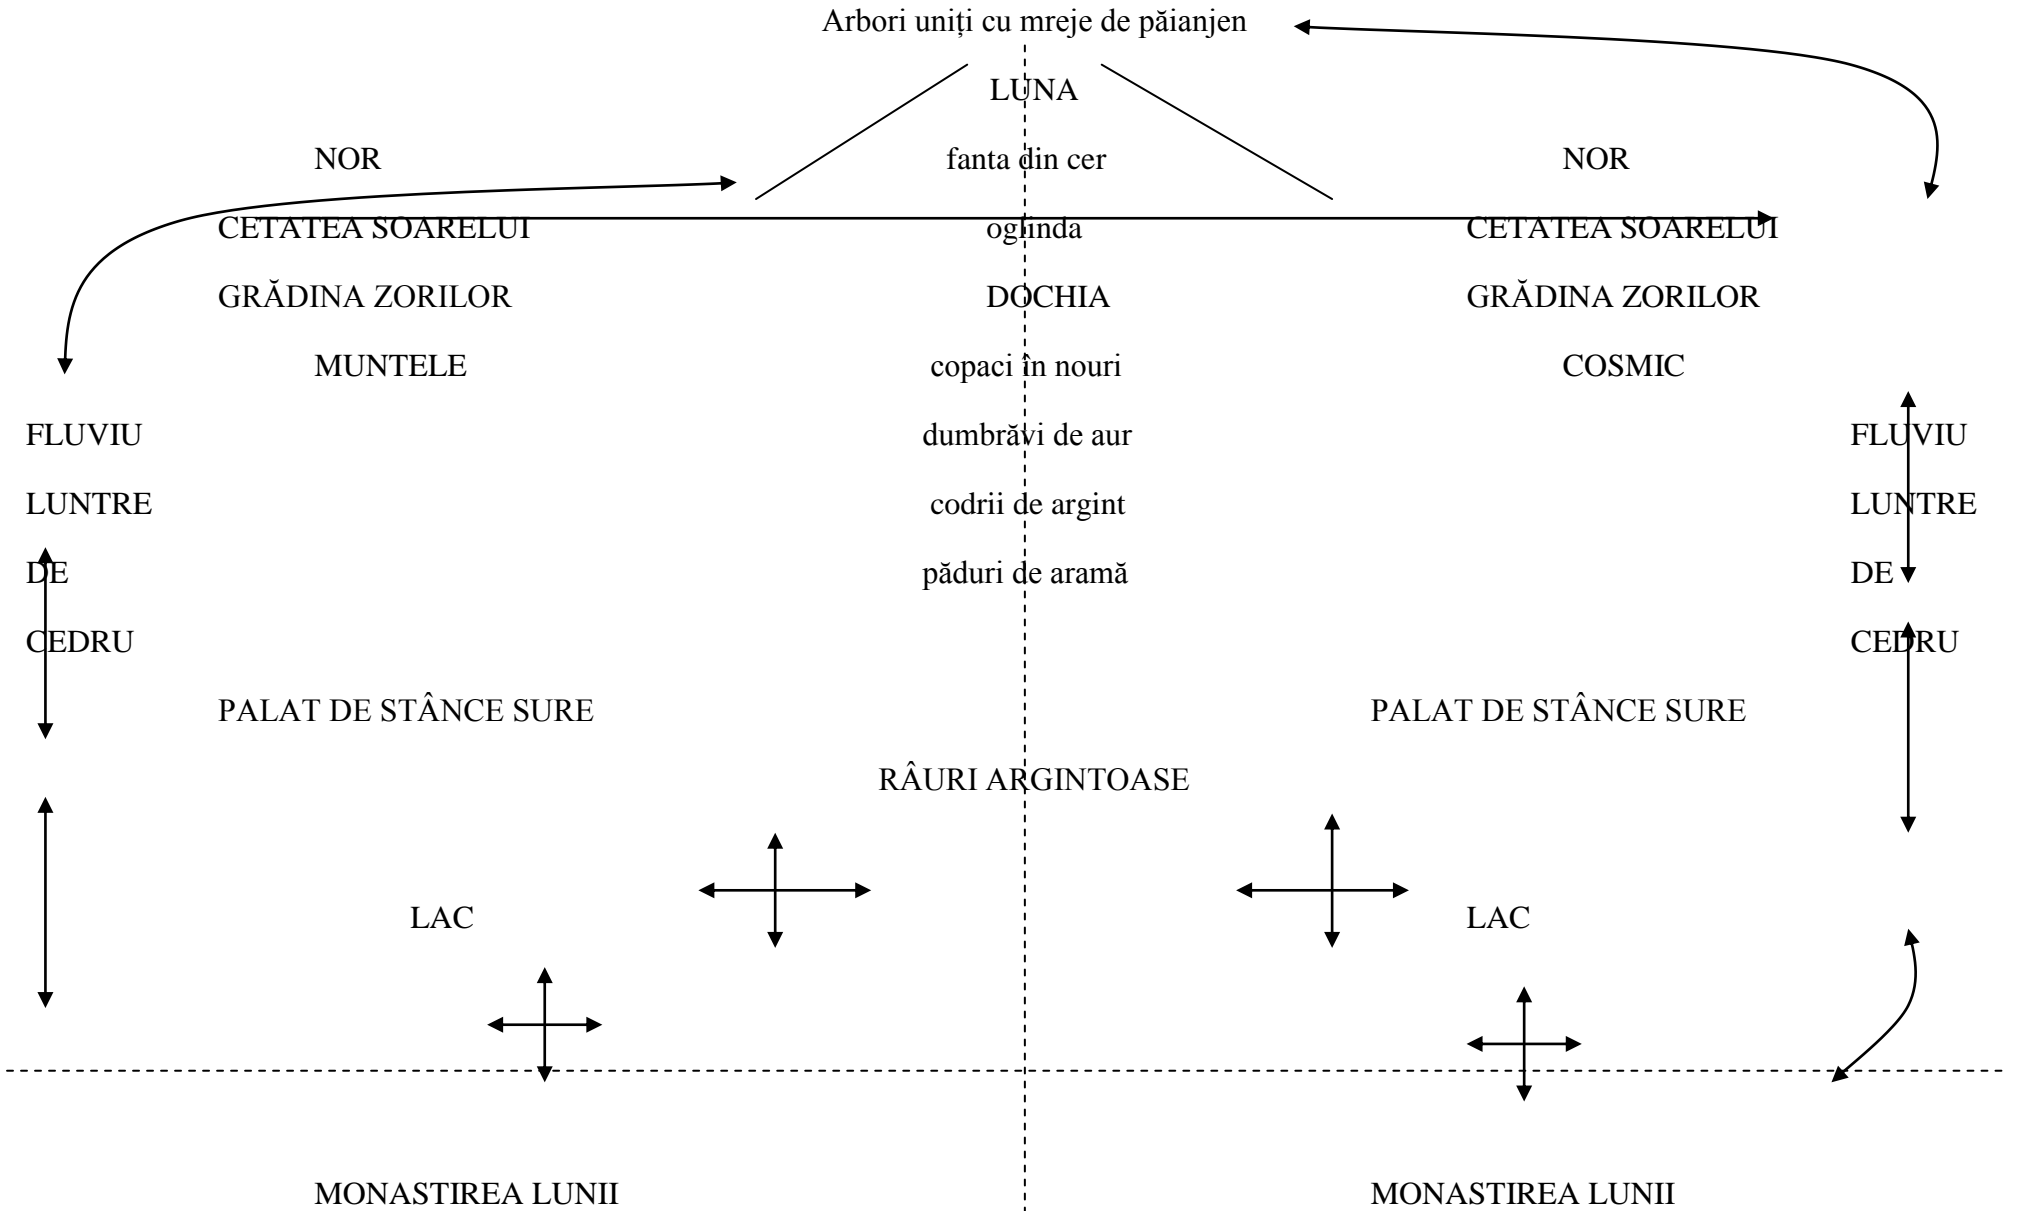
Arbori uniți cu mreje de păianjen

LUNA

NOR

fanta din cer

NOR

CETATEA SOARELUI

oglinda

CETATEA SOARELUI

GRĂDINA ZORILOR

DOCHIA

GRĂDINA ZORILOR

MUNTELE

copaci în nouri

COSMIC

FLUVIU

dumbrăvi de aur

FLUVIU

LUNTRE

codrii de argint

LUNTRE

DE

păduri de aramă

DE

CEDRU

CEDRU

PALAT DE STÂNCE SURE

PALAT DE STÂNCE SURE

RÂURI ARGINTOASE

LAC

LAC

MONASTIREA LUNII

MONASTIREA LUNII